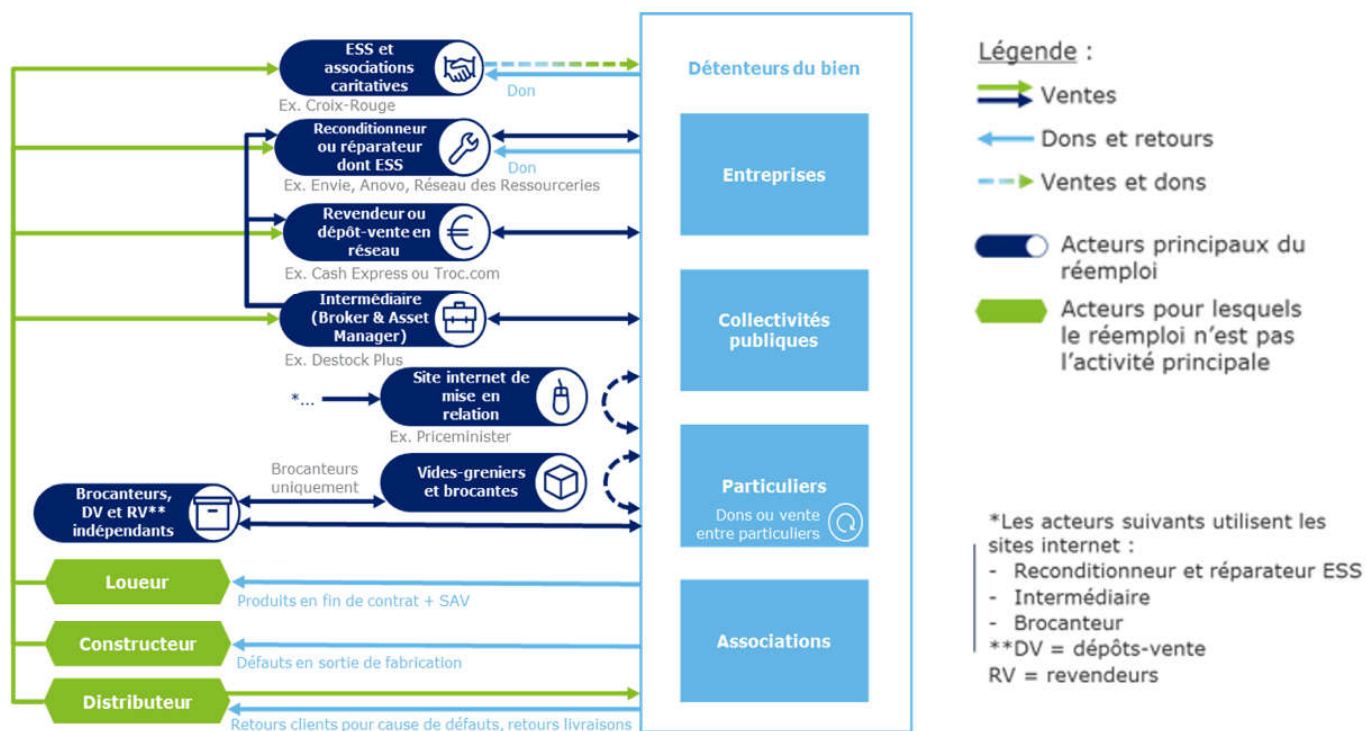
ESS et associations caritatives
Ex. Croix-Rouge
Don

Reconditionneur ou réparateur dont ESS
Don
Ex. Envie, Anovo, Réseau des Ressourceries

Revendeur ou dépôt-vente en réseau
Ex. Cash Express ou Troc.com

Intermédiaire (Broker & Asset Manager)
Ex. Destock Plus

*...
Site internet de mise en relation
Ex. Priceminister

Brocanteurs uniquement
Vides-greniers et brocantes

Brocanteurs, DV et RV** indépendants

Loueur
Produits en fin de contrat + SAV

Constructeur
Défauts en sortie de fabrication

Distributeur
Retours clients pour cause de défauts, retours livraisons

Détenteurs du bien
Entreprises
Collectivités publiques
Particuliers
Dons ou vente entre particuliers
Associations

Légende :
Ventes
Dons et retours
Ventes et dons
Acteurs principaux du réemploi
Acteurs pour lesquels le réemploi n'est pas l'activité principale

*Les acteurs suivants utilisent les sites internet :
- Reconditionneur et réparateur ESS
- Intermédiaire
- Brocanteur
**DV = dépôts-vente
RV = revendeurs